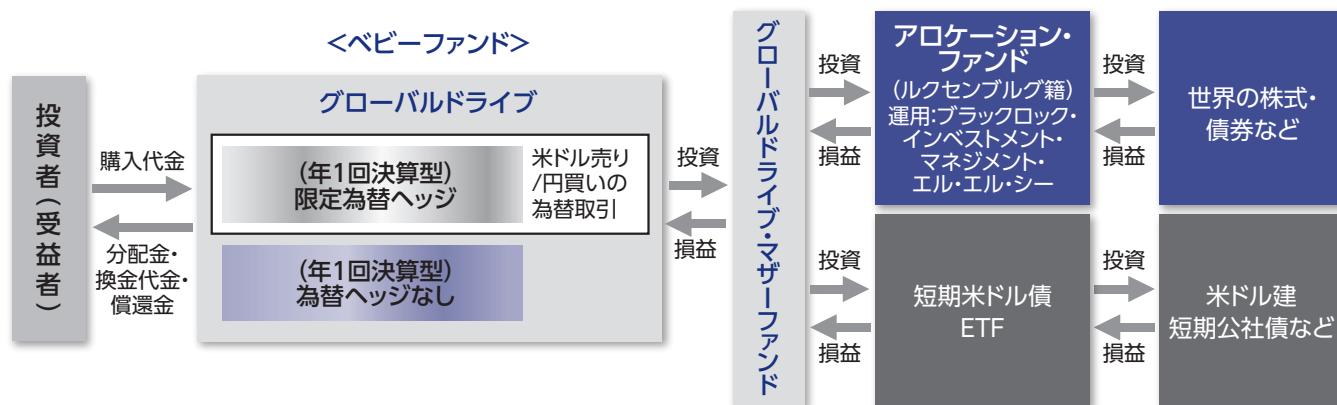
＜ベビーファンド＞

投資者（受益者）

購入代金

分配金・換金代金・償還金

グローバルドライブ

（年1回決算型）限定為替ヘッジ

米ドル売り/円買いの為替取引

（年1回決算型）為替ヘッジなし

投資

損益

グローバルドライブ・マザーファンド

投資

損益

アロケーション・ファンド（ルクセンブルグ籍）運用:ブラックロック・インベストメント・マネジメント・エル・エル・シー

投資

損益

世界の株式・債券など

投資

損益

短期米ドル債ETF

投資

損益

米ドル建短期公社債など